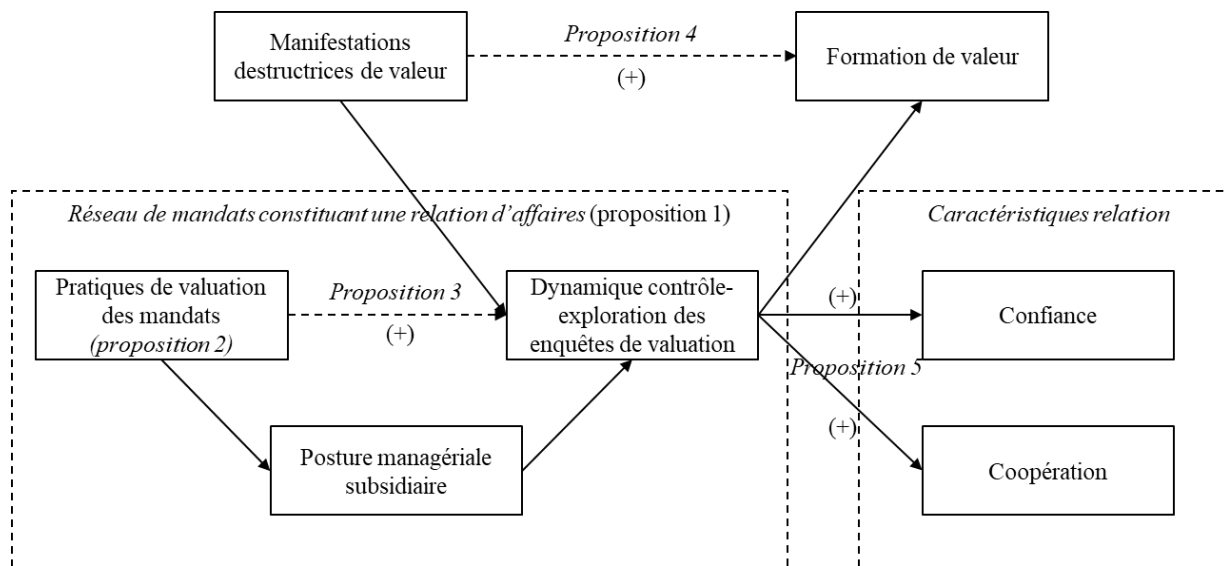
Manifestations destructrices de valeur

Proposition 4

(+)

Formation de valeur

Réseau de mandats constituant une relation d'affaires (proposition 1)

Caractéristiques relation

Pratiques de valuation des mandats (proposition 2)

Proposition 3

(+)

Dynamique contrôle-exploration des enquêtes de valuation

(+)

Confiance

Proposition 5

(+)

Posture managériale subsidiaire

Coopération